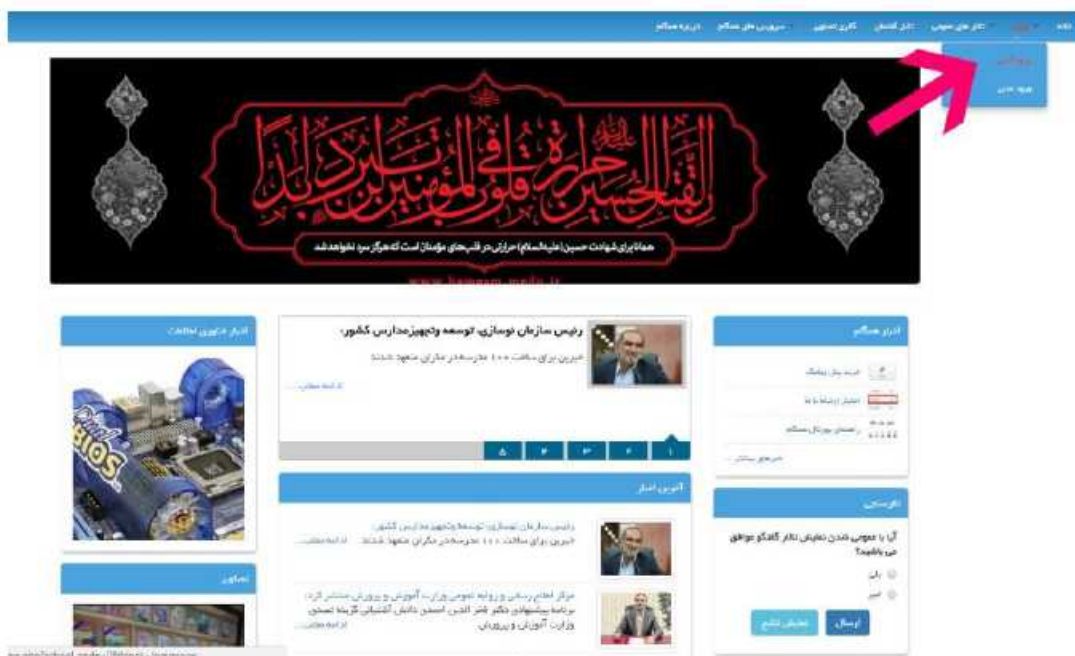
رئیس سازمان نوسازی، توسعه وتجهیزمدارس کشور:

خیرین برای ساخت ۱۰۰ مدرسه در مکران متعهد شدند

ادامه مطلب...

۵ ۴ ۳ ۲ ۱

آخرین اخبار

رئیس سازمان نوسازی، توسعه وتجهیزمدارس کشور:
خیرین برای ساخت ۱۰۰ مدرسه در مکران متعهد شدند ادامه مطلب...

مرکز اطلاع رسانی و روابط عمومی وزارت آموزش و پرورش منتشر کرد:
برنامه پیشنهادی دکتر فخر الدین احمدی دانش آشتیانی گزینه تصدی وزارت آموزش و پرورش

ادامه مطلب...

اخبار تکنولوژی اطلاعات

تصاویر

نظرسنجی

آیا با عمومی شدن نمایش تالار گفتگو موافق می باشید؟

بلی

خیر

ارسال

نمایش نتایج

همانا برای شهادت حسین (علیه السلام) حرارتی در قلبهای مؤمنان است که هرگز سرد نخواهد شد

www.hamgam-media.ir